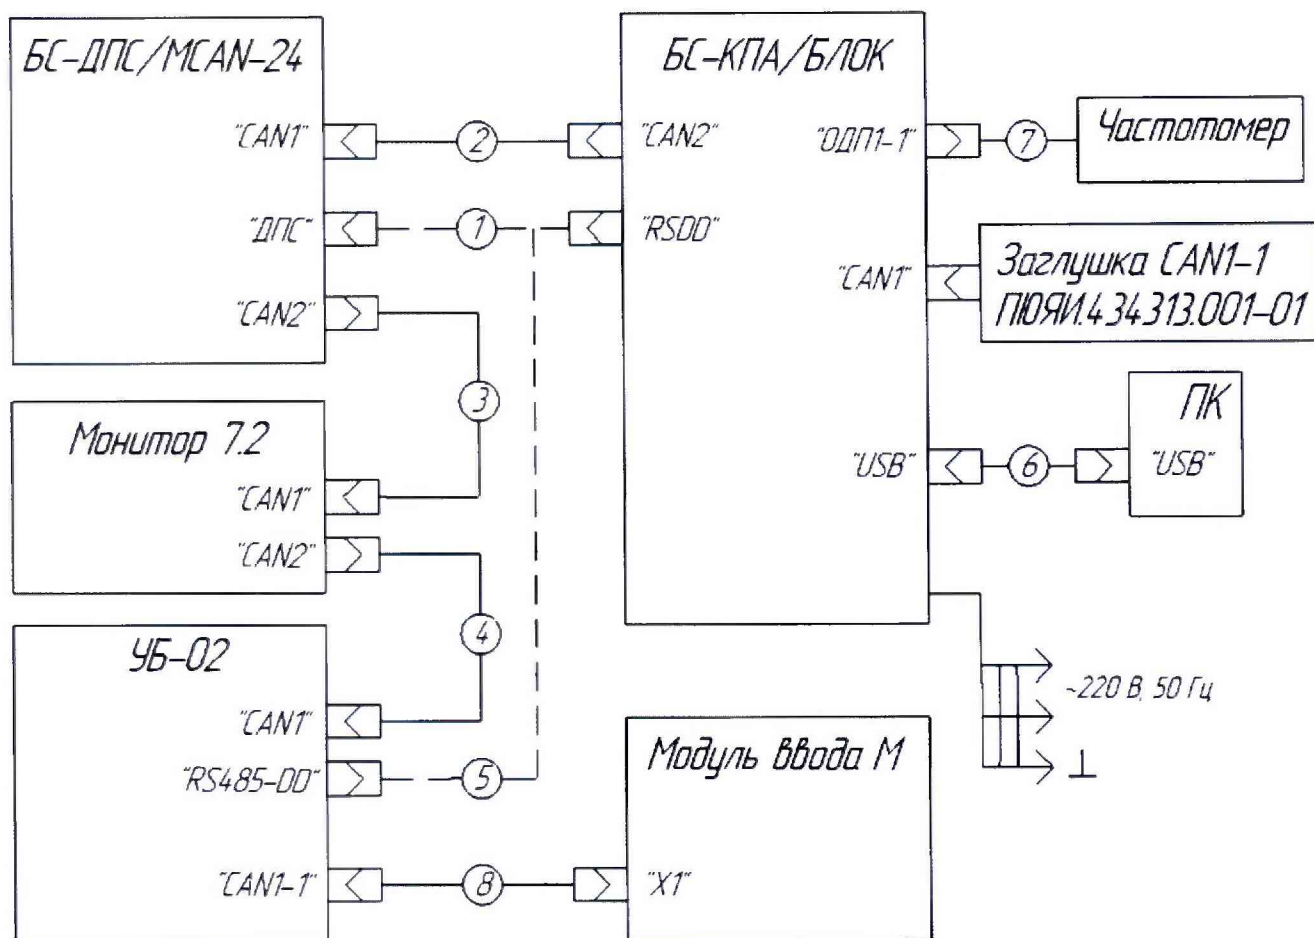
БС-ДПС/MCAN-24

"CAN1"

"ДПС"

"CAN2"

Монитор 7.2

"CAN1"

"CAN2"

УБ-02

"CAN1"

"RS485-DD"

"CAN1-1"

2

1

3

4

5

8

БС-КПА/БЛОК

"CAN2"

"RSDD"

"ОДП1-1"

"CAN1"

"USB"

7

Частотомер

Заглушка CAN1-1 ПЮЯИ.434313.001-01

6

ПК

"USB"

~220 В, 50 Гц

$\perp$

Модуль Ввода М

"X1"